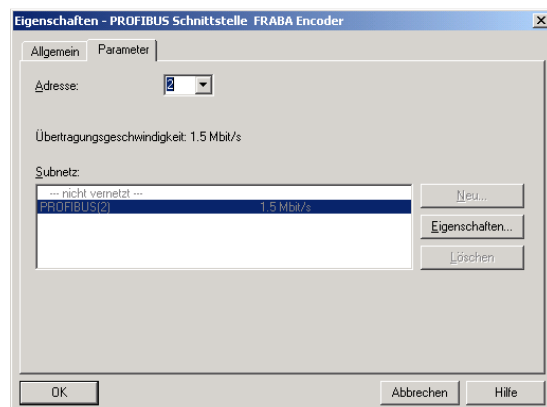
Eigenschaften - PROFIBUS Schnittstelle FRABA Encoder

Allgemein | Parameter

Adresse: 2

Übertragungsgeschwindigkeit: 1.5 Mbit/s

Subnetz:

--- nicht vernetzt ---
PROFIBUS(2) 1.5 Mbit/s

Neu...
Eigenschaften...
Löschen

OK
Abbrechen
Hilfe